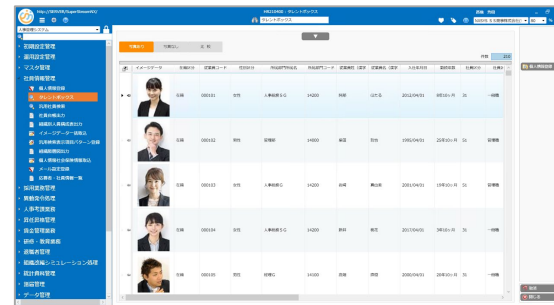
http://SERVER/SuperStream/XXX
人事管理システム
勤怠・休職管理
適用設定管理
マスタ管理
社員情報管理
個人情報登録
タレントボックス
社員検索
社員台帳出力
組織図・異動表出力
イメージデーター括取込
社員情報表示項目パターン登録
組織図作成出力
個人情報社員情報更新
メール設定登録
定義書・社員名簿一覧
採用業務管理
異動配令処理
人事考課業務
目標管理業務
自己申告管理
研修・教育業務
退職者管理
組織活性化シミュレーション処理
統計資料管理
帳票管理
データ管理
タレントボックス
在籍者
在籍外
全員
件数
イメージデータ
社員コード
性別
所属部門名
役職名
入社年月日
勤続年数
年齢
在籍
000101
女性
人事総務部
1000
2012/04/01
男性
営業部
000102
1995/04/01
000103
人事総務部
2001/04/01
000104
女性
2017/04/01
000105
男性
経理部
2000/04/01
一般職
営業職
個人情報登録
戻る
閉じる